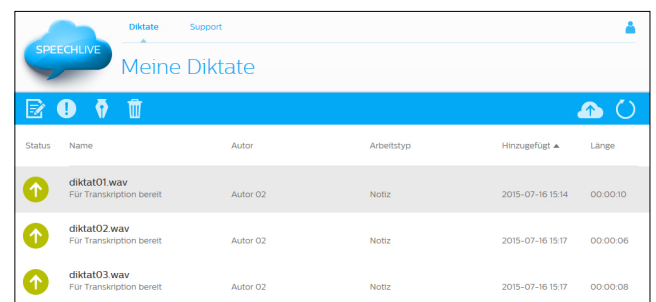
SPEECHLIVE

Diktate Support

Meine Diktate

| Status | Name | Autor | Arbeitstyp | Hinzugefügt ▲ | Länge |
|---|---|---|---|---|---|
| | diktat01.wav<br>Für Transkription bereit | Autor 02 | Notiz | 2015-07-16 15:14 | 00:00:10 |
| | diktat02.wav<br>Für Transkription bereit | Autor 02 | Notiz | 2015-07-16 15:17 | 00:00:06 |
| | diktat03.wav<br>Für Transkription bereit | Autor 02 | Notiz | 2015-07-16 15:17 | 00:00:08 |